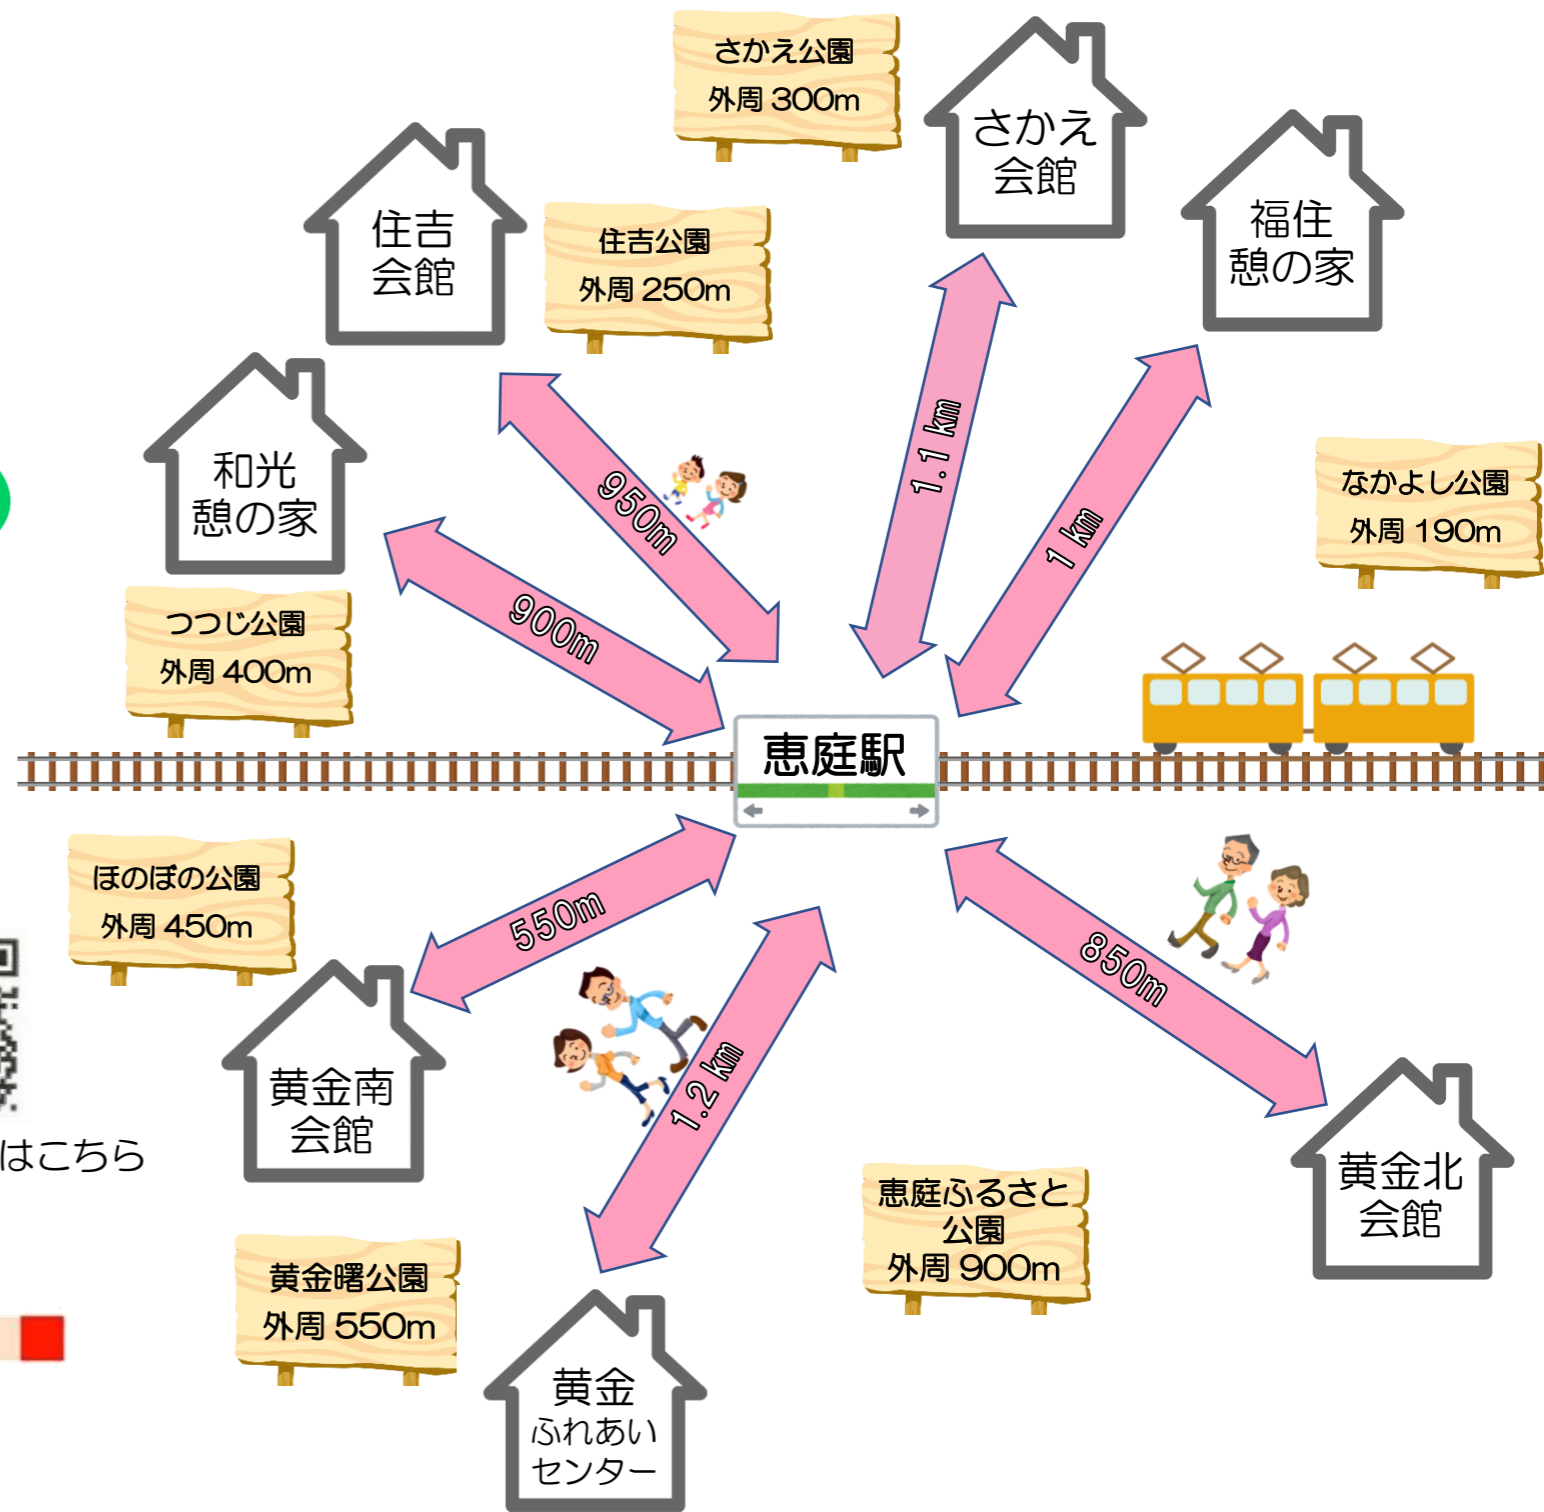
さかえ公園
外周 300m

さかえ
会館

住吉
会館

住吉公園
外周 250m

福住
憩の家

和光
憩の家

950m

1.1 km

1 km

なかよし公園
外周 190m

つつじ公園
外周 400m

900m

恵庭駅

ほのぼの公園
外周 450m

550m

850m

はこちら

黄金南
会館

1.2 km

黄金北
会館

恵庭ふるさと
公園
外周 900m

黄金曙公園
外周 550m

黄金
ふれあい
センター